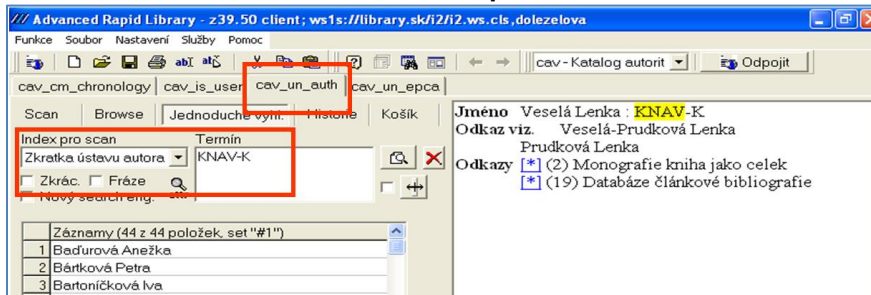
Advanced Rapid Library - z39.50 client; ws1s://library.sk/i2/i2.ws.cls,dolezelova

Funkce Soubor Nastavení Služby Pomoc

cav - Katalog autorit Odpojit

cav_cm_chronology cav_is_user cav_un_auth cav_un_epca

Scan Browse Jednoduché vyhl. Historie Košík

Index pro scan
Zkratka ústavu autora

Termín
KNAV-K

Zkrác. Fráze
Nový search eng.

Záznamy (44 z 44 položek, set "#1")

| | |
|---|---|
| 1 | Baďurová Anežka |
| 2 | Bártková Petra |
| 3 | Bartoníčková Iva |

Jméno Veselá Lenka : KNAV-K
Odkaz viz. Veselá-Prudková Lenka
Prudková Lenka
Odkazy [*] (2) Monografie kniha jako celek
[*] (19) Databáze článkové bibliografie